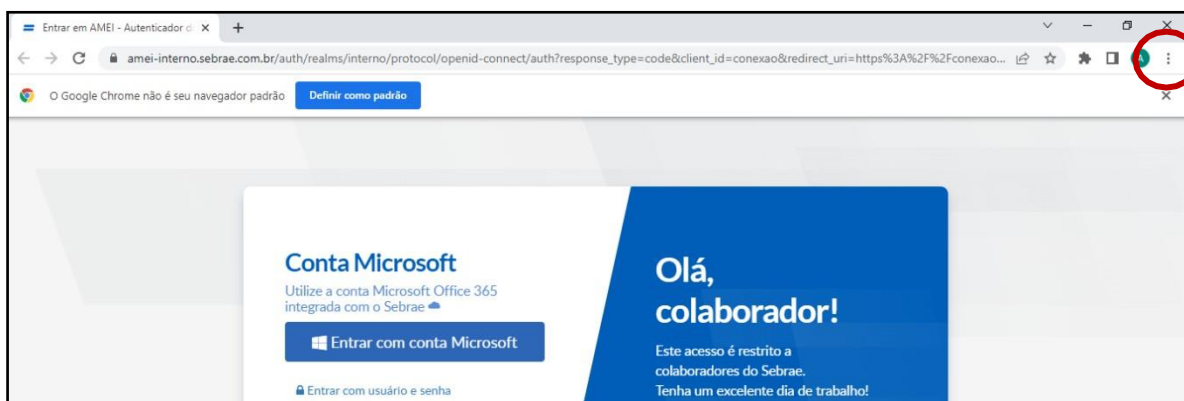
Entrar em AMEI - Autenticador d ×
+

amei-interno.sebrae.com.br/auth/realms/interno/protocol/openid-connect/auth?response_type=code&client_id=conexao&redirect_uri=https%3A%2F%2Fconexao...

O Google Chrome não é seu navegador padrão
Definir como padrão

Conta Microsoft

Utilize a conta Microsoft Office 365 integrada com o Sebrae

Entrar com conta Microsoft

Entrar com usuário e senha

Olá, colaborador!

Este acesso é restrito a colaboradores do Sebrae.
Tenha um excelente dia de trabalho!